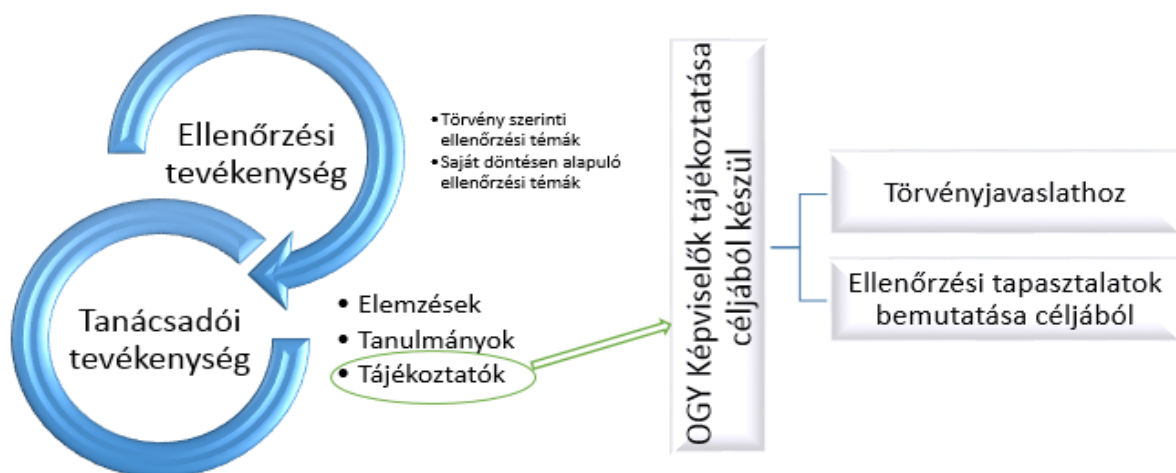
Ellenőrzési tevékenység

• Törvény szerinti ellenőrzési témák
• Saját döntésen alapuló ellenőrzési témák

Tanácsadói tevékenység

• Elemzések
• Tanulmányok
• Tájékoztatók

OGY Képviselők tájékoztatása céljából készül

Törvényjavaslathoz

Ellenőrzési tapasztalatok bemutatása céljából